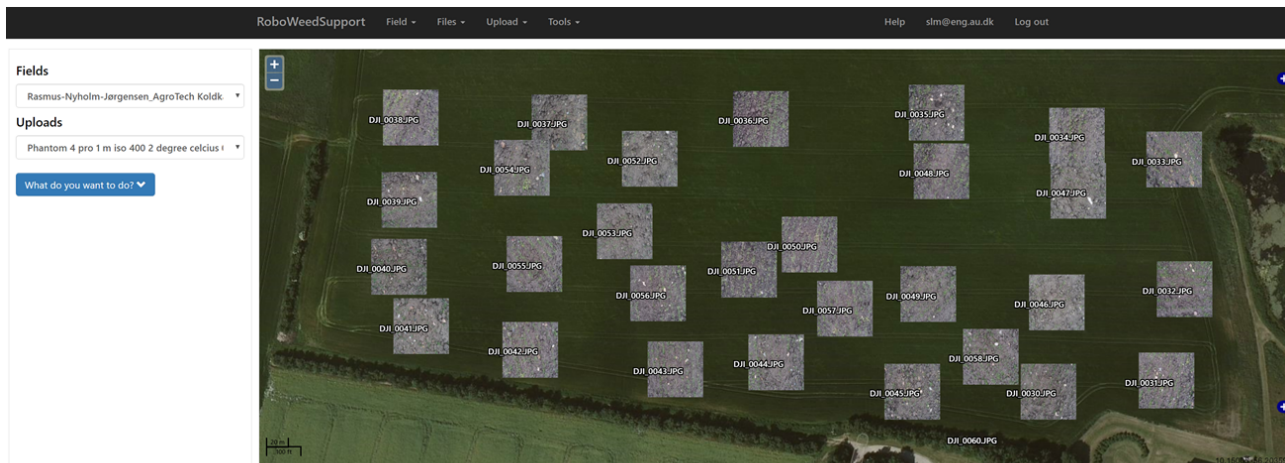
RoboWeedSupport Field ▾ Files ▾ Upload ▾ Tools ▾ Help slm@eng.au.dk Log out

Fields

Rasmus-Nyholm-Jørgensen_AgroTech Koldk ▾

Uploads

Phantom 4 pro 1 m iso 400 2 degree celcius ( ▾

What do you want to do? ❯

+
−

DJI_0038.JPG
DJI_0037.JPG
DJI_0036.JPG
DJI_0035.JPG
DJI_0034.JPG
DJI_0033.JPG
DJI_0054.JPG
DJI_0052.JPG
DJI_0048.JPG
DJI_0047.JPG
DJI_0039.JPG
DJI_0053.JPG
DJI_0050.JPG
DJI_0040.JPG
DJI_0055.JPG
DJI_0051.JPG
DJI_0056.JPG
DJI_0049.JPG
DJI_0046.JPG
DJI_0032.JPG
DJI_0057.JPG
DJI_0041.JPG
DJI_0042.JPG
DJI_0058.JPG
DJI_0043.JPG
DJI_0044.JPG
DJI_0045.JPG
DJI_0030.JPG
DJI_0031.JPG
DJI_0060.JPG

20 m
100 ft